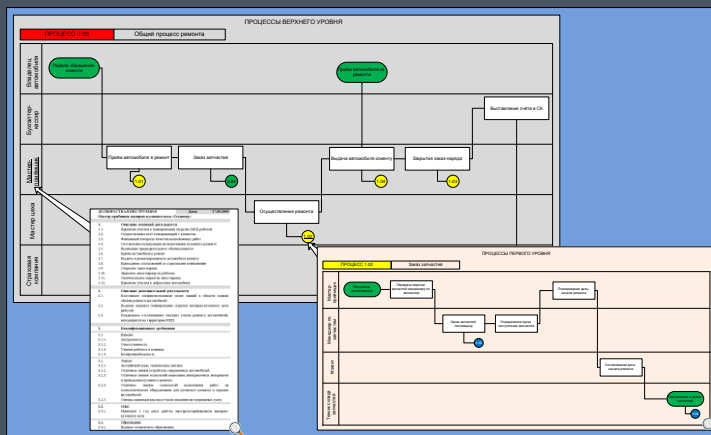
ПРОЦЕССЫ ВЕРХНЕГО УРОВНЯ

ПРОЦЕСС 0.00

Общий процесс ремонта

Владелец автомобиля

Бухгалтер-кассир

Мастер-приёмщик

Мастер цеха

Страховая компания

Первое обращение клиента

Приём автомобиля из ремонта

Приём автомобиля в ремонт

Заказ запчастей

Выдача автомобиля клиенту

Закрытие заказ-наряда

Выставление счета в СК

Осуществление ремонта

1.01

1.02

1.03

1.04

1.05

ДОЛЖНОСТНАЯ ИНСТРУКЦИЯ

Мастер приёмщик

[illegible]

ПРОЦЕССЫ ПЕРВОГО УРОВНЯ

ПРОЦЕСС 1.02

Заказ запчастей

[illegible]